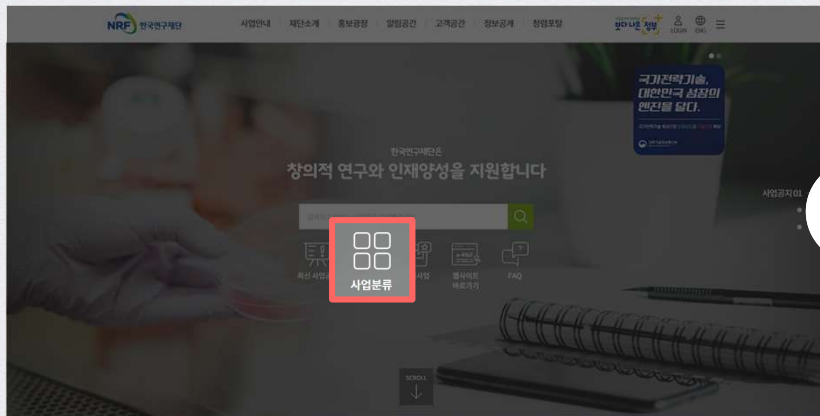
NRF 한국연구재단

사업안내 재단소개 홍보광장 알림공간 고객공간 정보공개 창업포털

보다나은 정부

LOGIN ENG

국가전략기술, 대한민국 성장의 엔진을 달다.

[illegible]

한국연구재단은

창의적 연구와 인재양성을 지원합니다

사업공지 01

검색어

최신 사업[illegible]

사업분류

사업

웹사이트 바로가기

FAQ

SCROLL